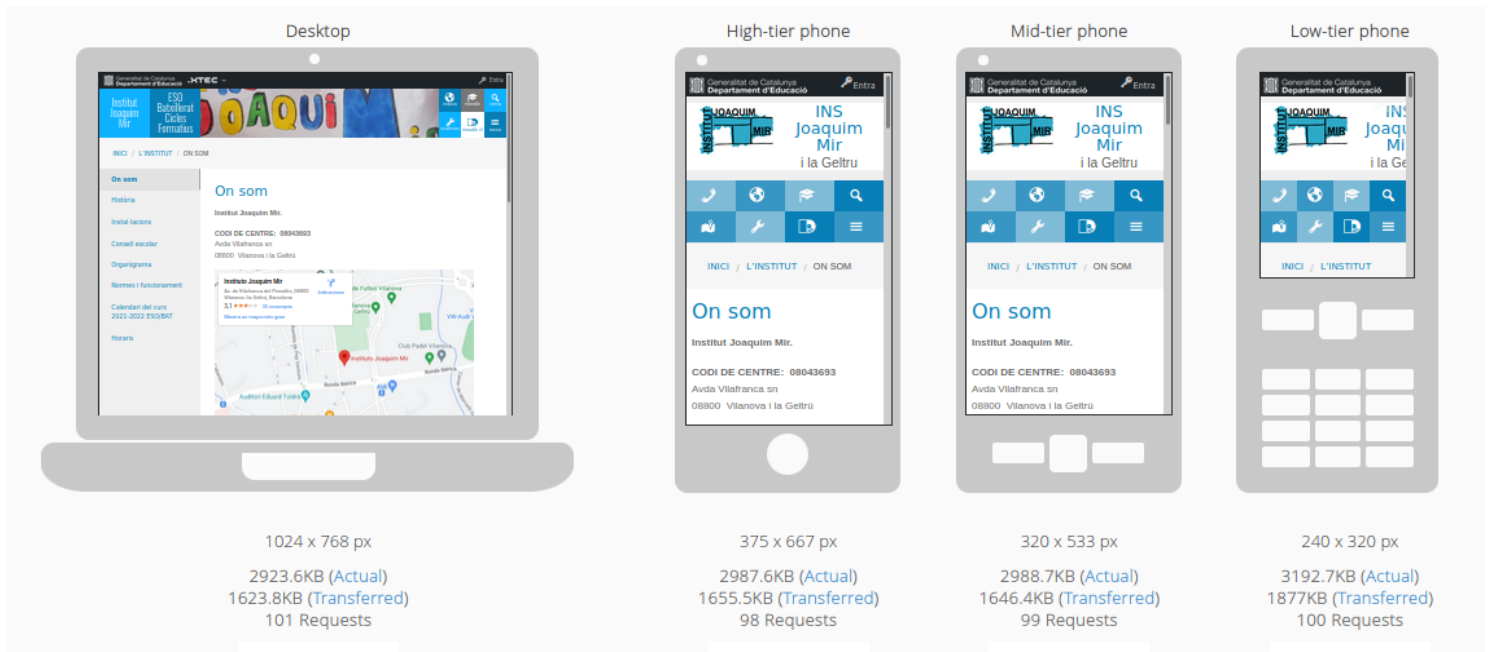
Desktop

Generalitat de Catalunya Departament d'Educació XTEC Entra

Institut Joaquim Mir | ESO Batxillerat Cicles Formatius

JOAQUI

INICI / L'INSTITUT / ON SOM

On som
Història
Instal·lacions
Consell escolar
Organigrama
Normes i funcionament
Calendari del curs 2021-2022 ESO/BAT
Horaris

On som

Institut Joaquim Mir.

CODI DE CENTRE: 08043693
Avda Vilafranca sn
08800 Vilanova i la Geltrú

Instituto Joaquim Mir
Institut Joaquim Mir
Ronda Ibèrica
Auditori Eduard Toldrà

High-tier phone

Generalitat de Catalunya Departament d'Educació Entra

INS Joaquim Mir i la Geltru

INICI / L'INSTITUT / ON SOM

On som

Institut Joaquim Mir.

CODI DE CENTRE: 08043693
Avda Vilafranca sn
08800 Vilanova i la Geltrú

Mid-tier phone

Generalitat de Catalunya Departament d'Educació Entra

INS Joaquim Mir i la Geltru

INICI / L'INSTITUT / ON SOM

On som

Institut Joaquim Mir.

CODI DE CENTRE: 08043693
Avda Vilafranca sn
08800 Vilanova i la Geltrú

Low-tier phone

Generalitat de Catalunya Departament d'Educació

INS Joaquim Mir i la Ge

INICI / L'INSTITUT

1024 x 768 px
2923.6KB (Actual)
1623.8KB (Transferred)
101 Requests

375 x 667 px
2987.6KB (Actual)
1655.5KB (Transferred)
98 Requests

320 x 533 px
2988.7KB (Actual)
1646.4KB (Transferred)
99 Requests

240 x 320 px
3192.7KB (Actual)
1877KB (Transferred)
100 Requests